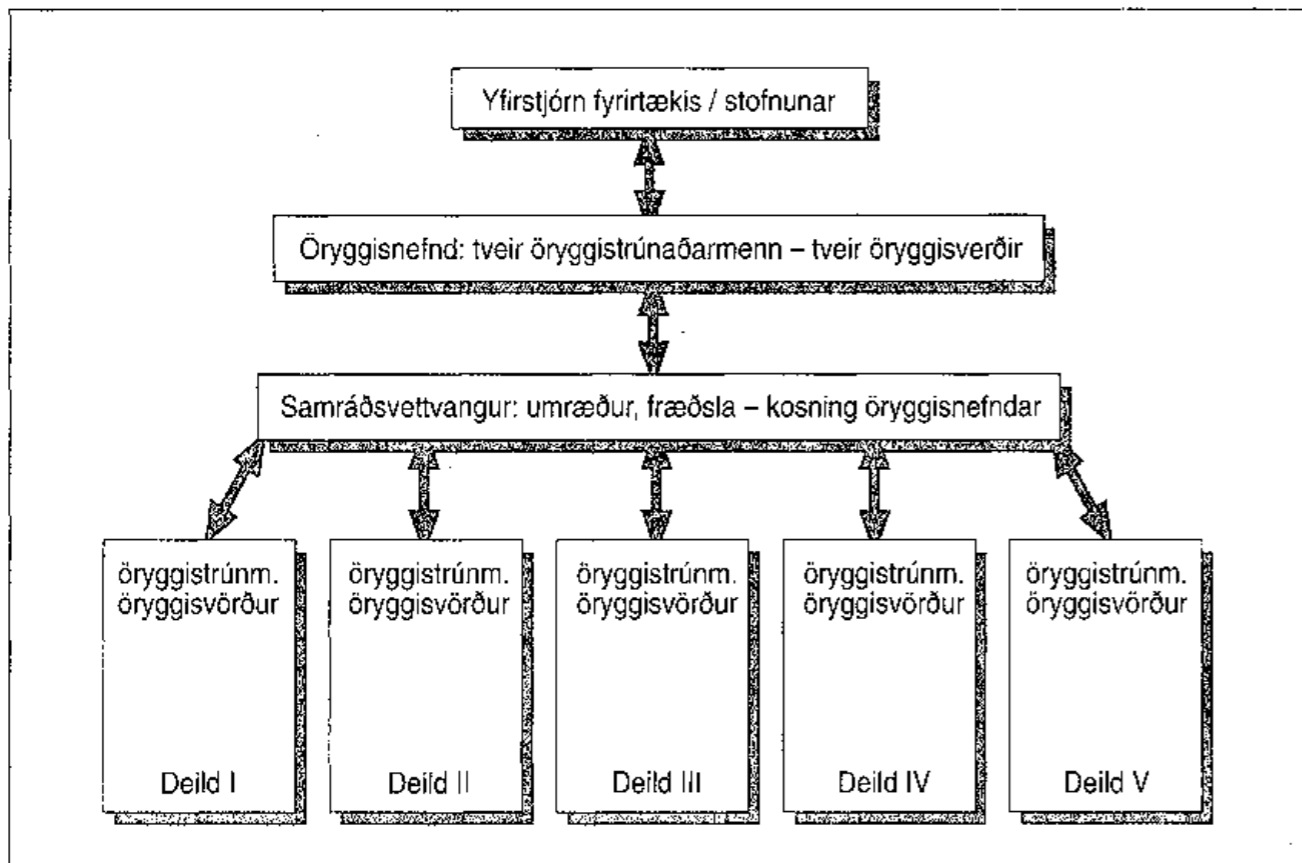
Yfirstjórn fyrirtækis / stofnunar

Öryggisnefnd: tveir öryggistrúnaðarmenn – tveir öryggisverðir

Samráðsvettvangur: umræður, fræðsla – kosning öryggisnefndar

öryggistrúnm.
öryggisvörður
Deild I

öryggistrúnm.
öryggisvörður
Deild II

öryggistrúnm.
öryggisvörður
Deild III

öryggistrúnm.
öryggisvörður
Deild IV

öryggistrúnm.
öryggisvörður
Deild V